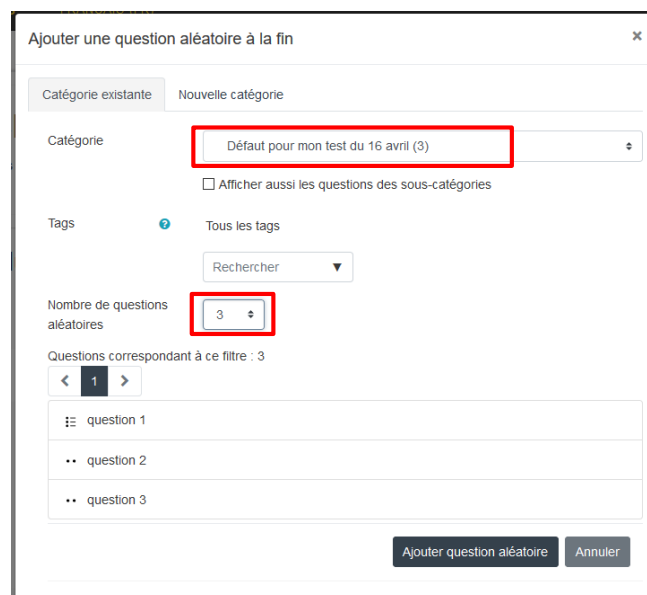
Ajouter une question aléatoire à la fin

×

Catégorie existante | Nouvelle catégorie

Catégorie

Défaut pour mon test du 16 avril (3)

☐ Afficher aussi les questions des sous-catégories

Tags

Tous les tags

Rechercher ▼

Nombre de questions aléatoires

3

Questions correspondant à ce filtre : 3

‹ 1 ›

question 1

question 2

question 3

Ajouter question aléatoire

Annuler